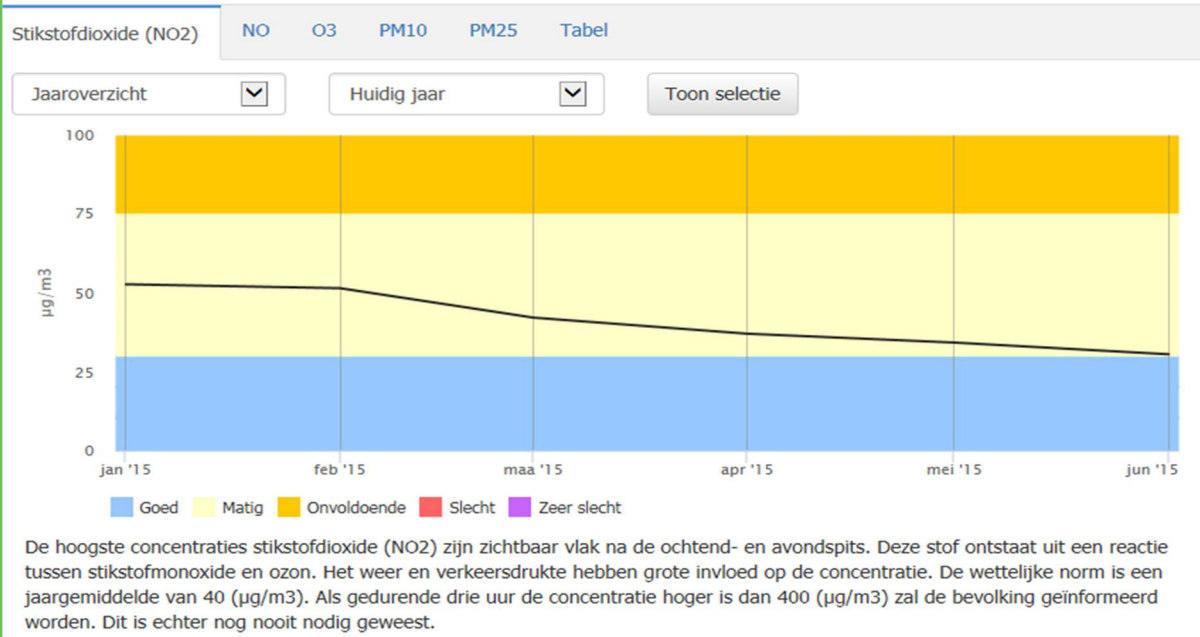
Stikstofdioxide (NO2) NO O3 PM10 PM25 Tabel

Jaaroverzicht

Huidig jaar

Toon selectie

100
75
50
25
0

µg/m3

jan '15 feb '15 maa '15 apr '15 mei '15 jun '15

Goed Matig Onvoldoende Slecht Zeer slecht

De hoogste concentraties stikstofdioxide (NO2) zijn zichtbaar vlak na de ochtend- en avondspits. Deze stof ontstaat uit een reactie tussen stikstofmonoxide en ozon. Het weer en verkeersdrukte hebben grote invloed op de concentratie. De wettelijke norm is een jaargemiddelde van 40 (µg/m3). Als gedurende drie uur de concentratie hoger is dan 400 (µg/m3) zal de bevolking geïnformeerd worden. Dit is echter nog nooit nodig geweest.